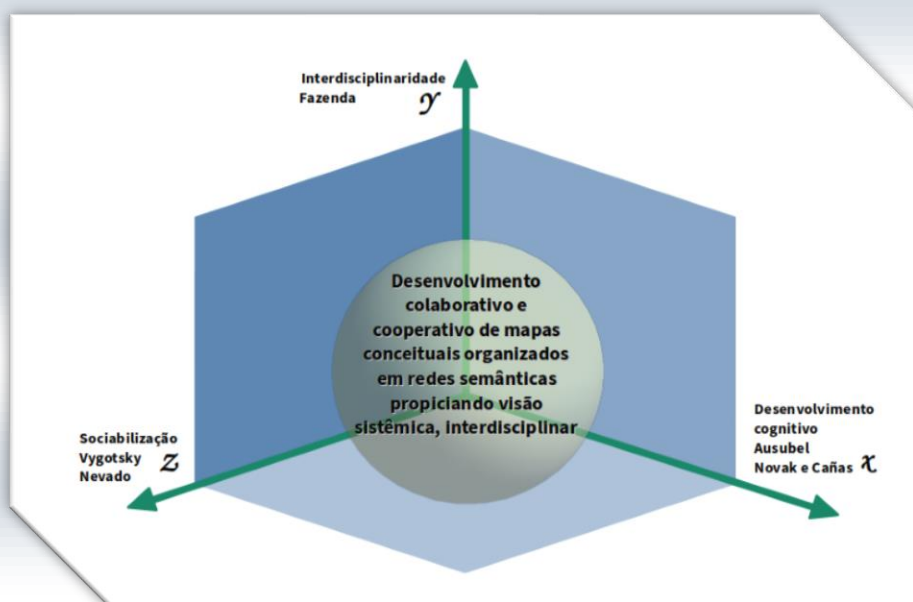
Interdisciplinaridade
Fazenda
$y$

Desenvolvimento colaborativo e cooperativo de mapas conceituais organizados em redes semânticas propiciando visão sistêmica, interdisciplinar

Sociabilização
Vygotsky
Nevado
$z$

Desenvolvimento
cognitivo
Ausubel
Novak e Cañas
$x$